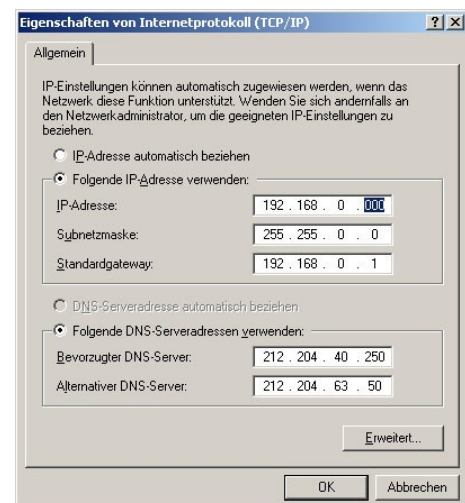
Eigenschaften von Internetprotokoll (TCP/IP) ? X

Allgemein

IP-Einstellungen können automatisch zugewiesen werden, wenn das Netzwerk diese Funktion unterstützt. Wenden Sie sich andernfalls an den Netzwerkadministrator, um die geeigneten IP-Einstellungen zu beziehen.

IP-Adresse automatisch beziehen

Folgende IP-Adresse verwenden:

IP-Adresse: 192 . 168 . 0 . 000

Subnetzmaske: 255 . 255 . 0 . 0

Standardgateway: 192 . 168 . 0 . 1

DNS-Serveradresse automatisch beziehen

Folgende DNS-Serveradressen verwenden:

Bevorzugter DNS-Server: 212 . 204 . 40 . 250

Alternativer DNS-Server: 212 . 204 . 63 . 50

Erweitert...

OK Abbrechen